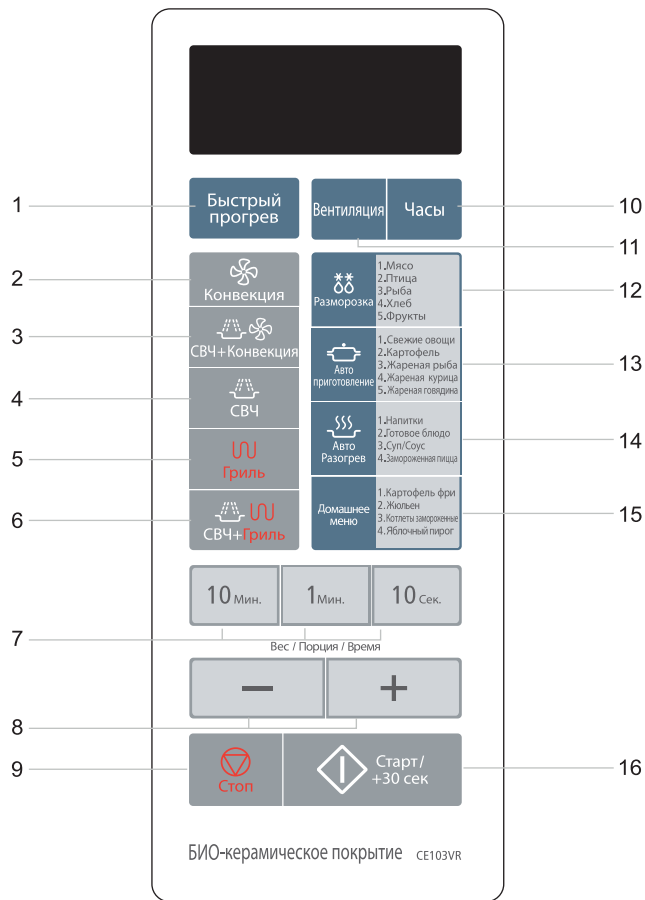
1 Быстрый прогрев

Вентиляция Часы 10

11

2 Конвекция

Разморозка 1.Мясо 2.Птица 3.Рыба 4.Хлеб 5.Фрукты 12

3 СВЧ+Конвекция

Авто приготовление 1.Свежие овощи 2.Картофель 3.Жареная рыба 4.Жареная курица 5.Жареная говядина 13

4 СВЧ

5 Гриль

Авто Разогрев 1.Напитки 2.Готовое блюдо 3.Суп/Соус 4.Замороженная пицца 14

6 СВЧ+Гриль

Домашнее меню 1.Картофель фри 2.Жюльен 3.Котлеты замороженые 4.Яблочный пирог 15

10 Мин. 1 Мин. 10 Сек.

7 Вес / Порция / Время

— +

8

9 Стоп

Старт/ +30 сек 16

БИО-керамическое покрытие CE103VR